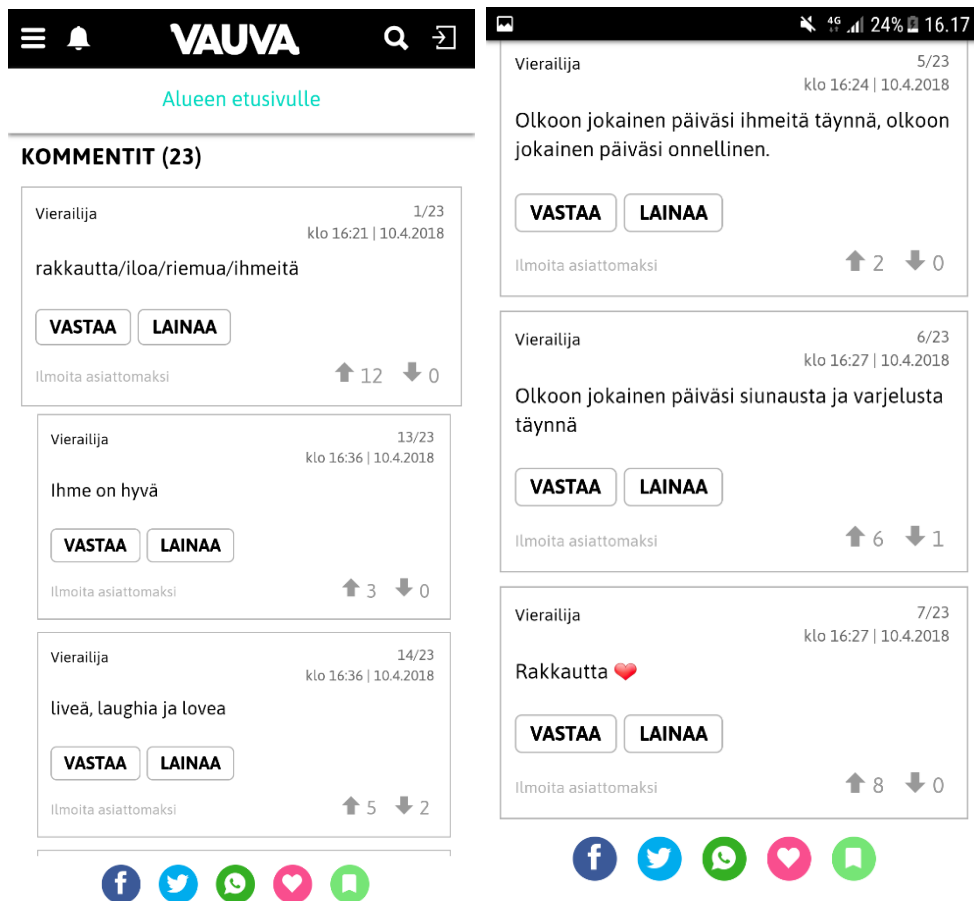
VAUVA

Alueen etusivulle

KOMMENTIT (23)

Vierailija
1/23
klo 16:21 | 10.4.2018

rakkautta/iloa/riemua/ihmeitä

VASTAA LAINAA

Ilmoita asiattomaksi
12 0

Vierailija
13/23
klo 16:36 | 10.4.2018

Ihme on hyvä

VASTAA LAINAA

Ilmoita asiattomaksi
3 0

Vierailija
14/23
klo 16:36 | 10.4.2018

liveä, laughia ja lovea

VASTAA LAINAA

Ilmoita asiattomaksi
5 2

4G 24% 16.17

Vierailija
5/23
klo 16:24 | 10.4.2018

Olkoon jokainen päiväsi ihmeitä täynnä, olkoon jokainen päiväsi onnellinen.

VASTAA LAINAA

Ilmoita asiattomaksi
2 0

Vierailija
6/23
klo 16:27 | 10.4.2018

Olkoon jokainen päiväsi siunausta ja varjelusta täynnä

VASTAA LAINAA

Ilmoita asiattomaksi
6 1

Vierailija
7/23
klo 16:27 | 10.4.2018

Rakkautta ❤️

VASTAA LAINAA

Ilmoita asiattomaksi
8 0